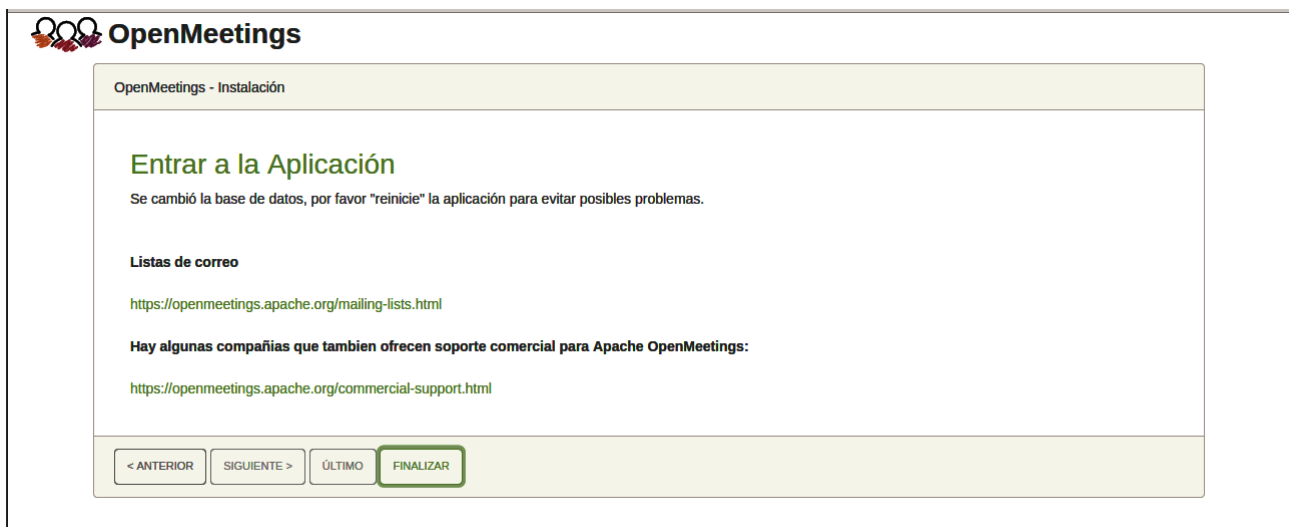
OpenMeetings

OpenMeetings - Instalación

Entrar a la Aplicación

Se cambió la base de datos, por favor "reinicie" la aplicación para evitar posibles problemas.

Listas de correo

https://openmeetings.apache.org/mailing-lists.html

Hay algunas compañias que tambien ofrecen soporte comercial para Apache OpenMeetings:

https://openmeetings.apache.org/commercial-support.html

< ANTERIOR SIGUIENTE > ÚLTIMO FINALIZAR